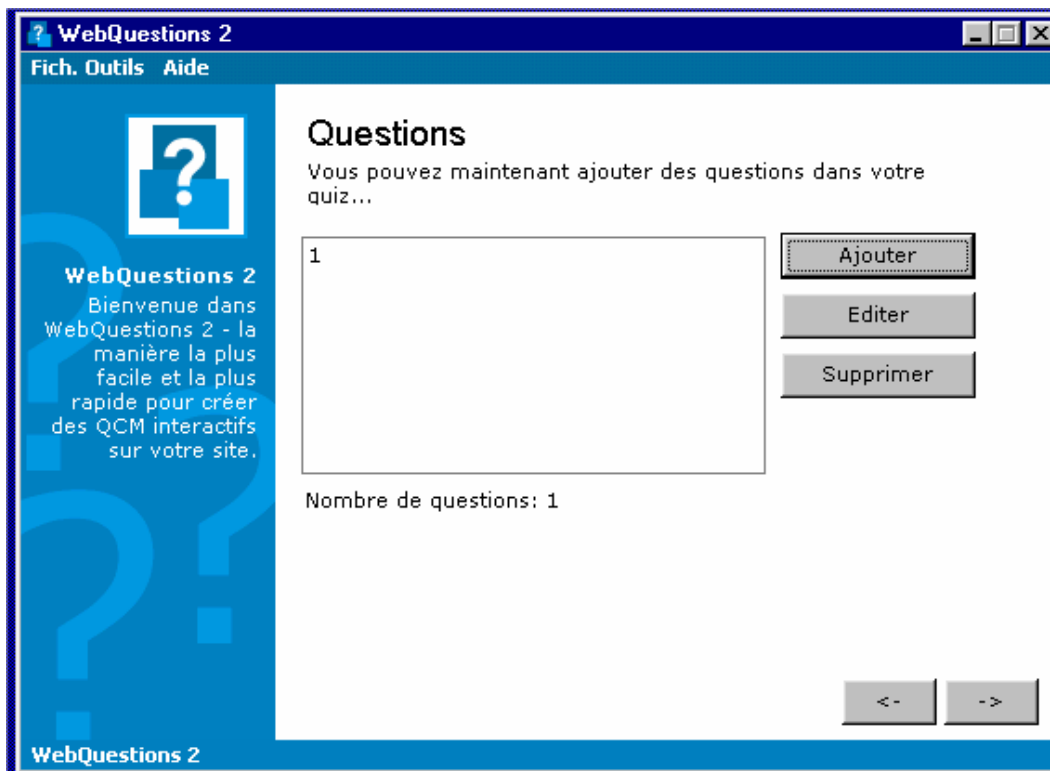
WebQuestions 2

Fich. Outils Aide

WebQuestions 2
Bienvenue dans WebQuestions 2 - la manière la plus facile et la plus rapide pour créer des QCM interactifs sur votre site.

Questions
Vous pouvez maintenant ajouter des questions dans votre quiz...

1

Ajouter
Editer
Supprimer

Nombre de questions: 1

<-
->

WebQuestions 2